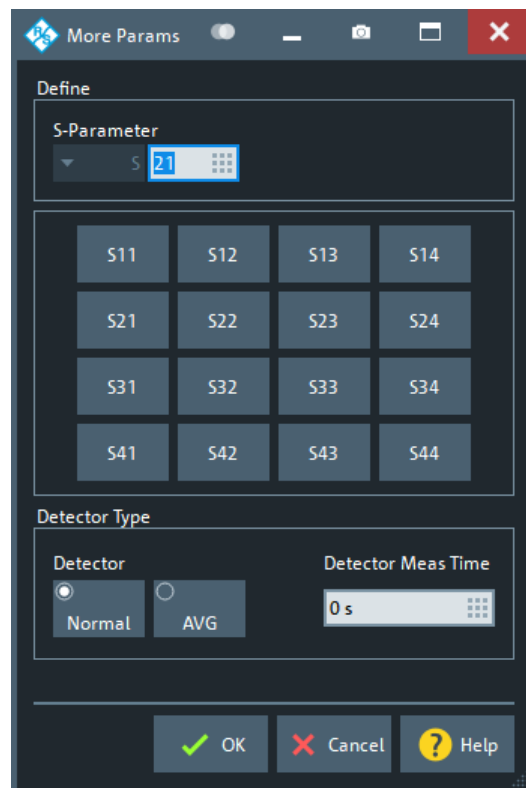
More Params

Define

S-Parameter

S 21

| S11 | S12 | S13 | S14 |
|---|---|---|---|
| S21 | S22 | S23 | S24 |
| S31 | S32 | S33 | S34 |
| S41 | S42 | S43 | S44 |

Detector Type

Detector

Normal

AVG

Detector Meas Time

0 s

OK

Cancel

Help